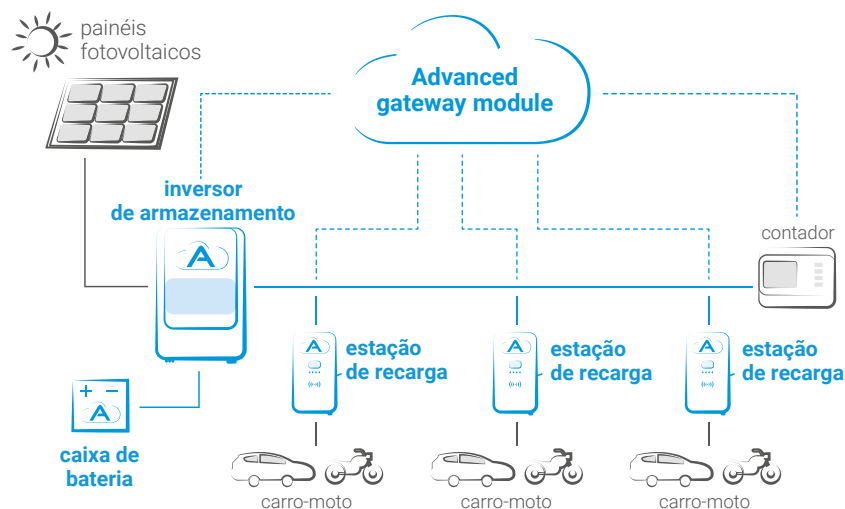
painéis fotovoltaicos

Advanced gateway module

inversor de armazenamento

contador

estação de recarga

estação de recarga

estação de recarga

+ −

caixa de bateria

carro-moto

carro-moto

carro-moto